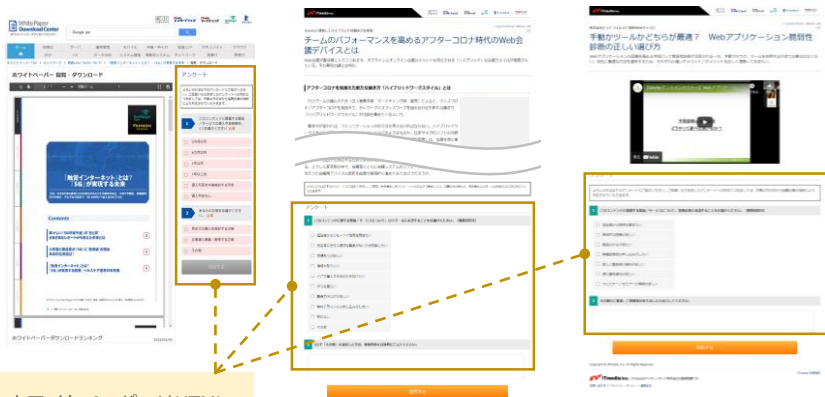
White Paper Download Center

ホワイトペーパー 閲覧・ダウンロード

アンケート

「無償インターネット」とは?
「5G」が実現する未来

Contents

ホワイトペーパーダウンロードランキング

チームのパフォーマンスを高めるアフターコロナ時代のWeb会議デバイスとは

アフターコロナを見据えた新たな働き方「ハイブリッドワークスタイル」とは

アンケート

手動かツールかどちらが最適? Webアプリケーション脆弱性診断の正しい選び方

アンケート

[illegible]